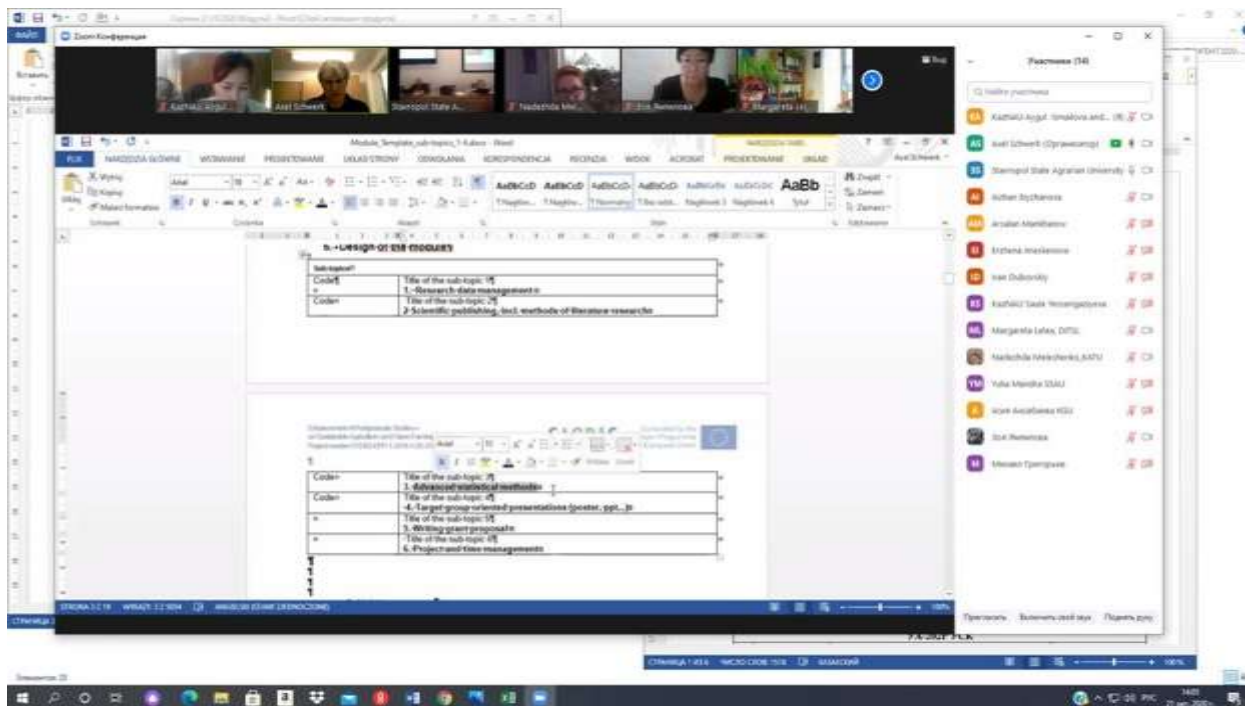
Zoom Конференция

Kazhkhaz Aygul
Axel Schwerk
Stavropol State A...
Nadezhda Mel...
Zoé Remenova
Margareta Lel...

Участники (14)

Kazhkaz Aygul Ismailova and...
Axel Schwerk (Организатор)
Stavropol State Agrarian University
Azhan Bryzhanova
Arslan Mambetov
Evzhena Imeskenova
Ivan Dubovsky
Kazhkaz Saule Yessengaziyeva
Margareta Lelea, DITSL
Nadezhda Melezhenko, KATU
Yulia Mendra SSAU
Ксения Анзабаева KSU
Zoé Remenova
Михаил Григорьев

Пригласить
Включить свой звук
Поднять руку

Module_Template_sub-topics_1-6.docx - Word

PLIK
NARZĘDZIA GŁÓWNE
WSTAWIANIE
PROJEKTOWANIE
UKŁAD STRONY
ODWOŁANIA
KORESPONDENCJA
RECENZJA
WIDOK
ACROBAT
PROJEKTOWANIE
UKŁAD

AaBbCcD
AaBbCcD
AaBbCcD
AaBbCcD
AaBb

5. Design of the modules

| Sub-topics¶ | |
|---|---|
| Code¶ | Title of the sub-topic 1¶ 1. Research data management |
| Code | Title of the sub-topic 2¶ 2. Scientific publishing, incl. methods of literature research |

| Code | Title of the sub-topic 3¶ 3. Advanced statistical methods |
|---|---|
| Code | Title of the sub-topic 4¶ 4. Target group oriented presentations (poster, ppt...) |
| | Title of the sub-topic 5¶ 5. Writing grant proposals |
| | Title of the sub-topic 6¶ 6. Project and time management |

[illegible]

СТРАНИЦА 1 ИЗ 6
ЧИСЛО СЛОВ: 1578
РУССКИЙ
100%